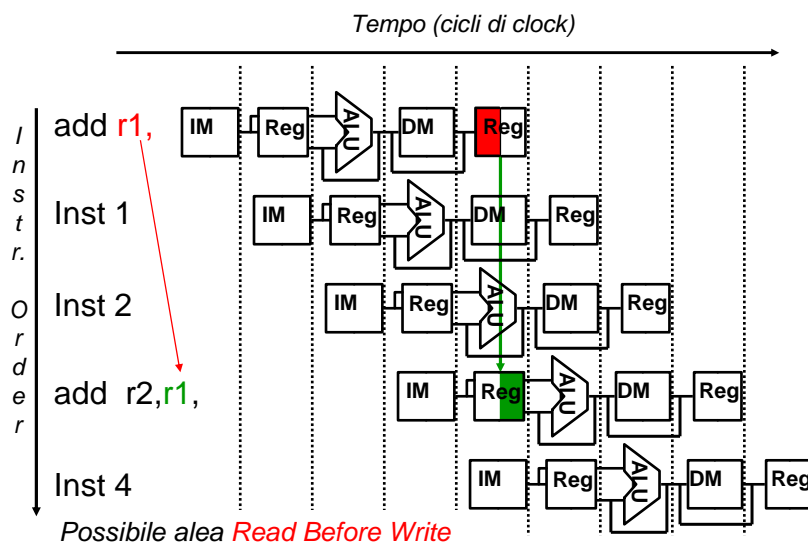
Tempo (cicli di clock)

Instr. Order

add r1,
IM Reg ALU DM Reg

Inst 1
IM Reg ALU DM Reg

Inst 2
IM Reg ALU DM Reg

add r2,r1,
IM Reg ALU DM Reg

Inst 4
IM Reg ALU DM Reg

Possibile alea Read Before Write